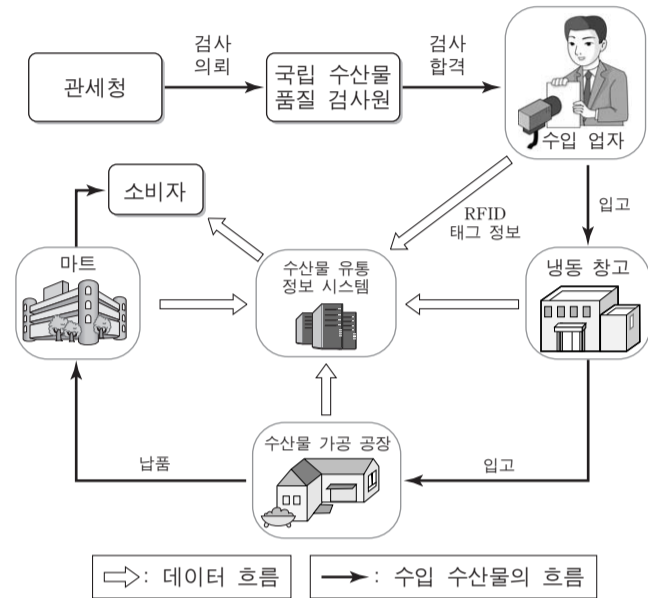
관세청

검사
의뢰

국립 수산물
품질 검사원

검사
합격

수입 업자

입고

RFID
태그 정보

소비자

마트

수산물 유통
정보 시스템

냉동 창고

수산물 가공 공장

납품

입고

⇨: 데이터 흐름

⟶: 수입 수산물의 흐름